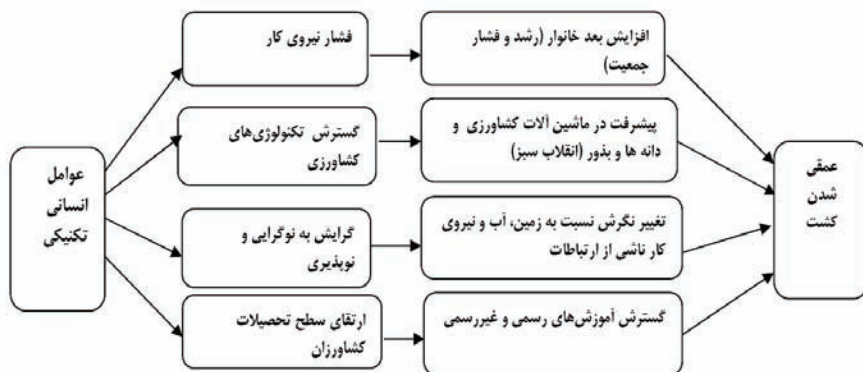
عوامل انسانی تکنیکی

فشار نیروی کار

افزایش بعد خانوار (رشد و فشار جمعیت)

گسترش تکنولوژی‌های کشاورزی

پیشرفت در ماشین آلات کشاورزی و دانه ها و بذور (انقلاب سبز)

گرایش به نوگرایی و نوپذیری

تغییر نگرش نسبت به زمین، آب و نیروی کار ناشی از ارتباطات

ارتقای سطح تحصیلات کشاورزان

گسترش آموزش‌های رسمی و غیررسمی

عمقی شدن کشت